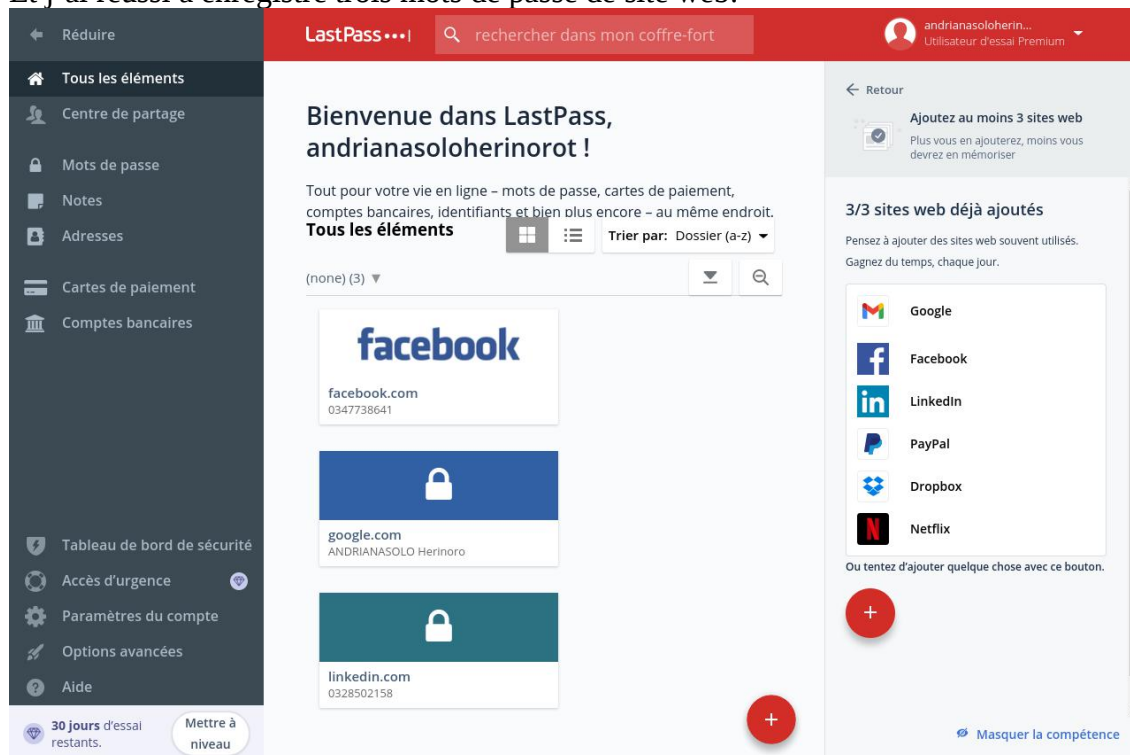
Et j'ai réussi à enregistré trois mots de passe de site web.

Réduire
Tous les éléments
Centre de partage
Mots de passe
Notes
Adresses
Cartes de paiement
Comptes bancaires
Tableau de bord de sécurité
Accès d'urgence
Paramètres du compte
Options avancées
Aide
30 jours d'essai restants.
Mettre à niveau

LastPass•••|
rechercher dans mon coffre-fort
andrianasoloherin...
Utilisateur d'essai Premium

Bienvenue dans LastPass, andrianasoloherinorot !

Tout pour votre vie en ligne – mots de passe, cartes de paiement, comptes bancaires, identifiants et bien plus encore – au même endroit.

Tous les éléments
Trier par: Dossier (a-z)
(none) (3)

facebook
facebook.com
0347738641

google.com
ANDRIANASOLO Herinoro

linkedin.com
0328502158

Retour
Ajoutez au moins 3 sites web
Plus vous en ajouterez, moins vous devrez en mémoriser

3/3 sites web déjà ajoutés
Pensez à ajouter des sites web souvent utilisés. Gagnez du temps, chaque jour.
Google
Facebook
LinkedIn
PayPal
Dropbox
Netflix
Ou tentez d'ajouter quelque chose avec ce bouton.
Masquer la compétence